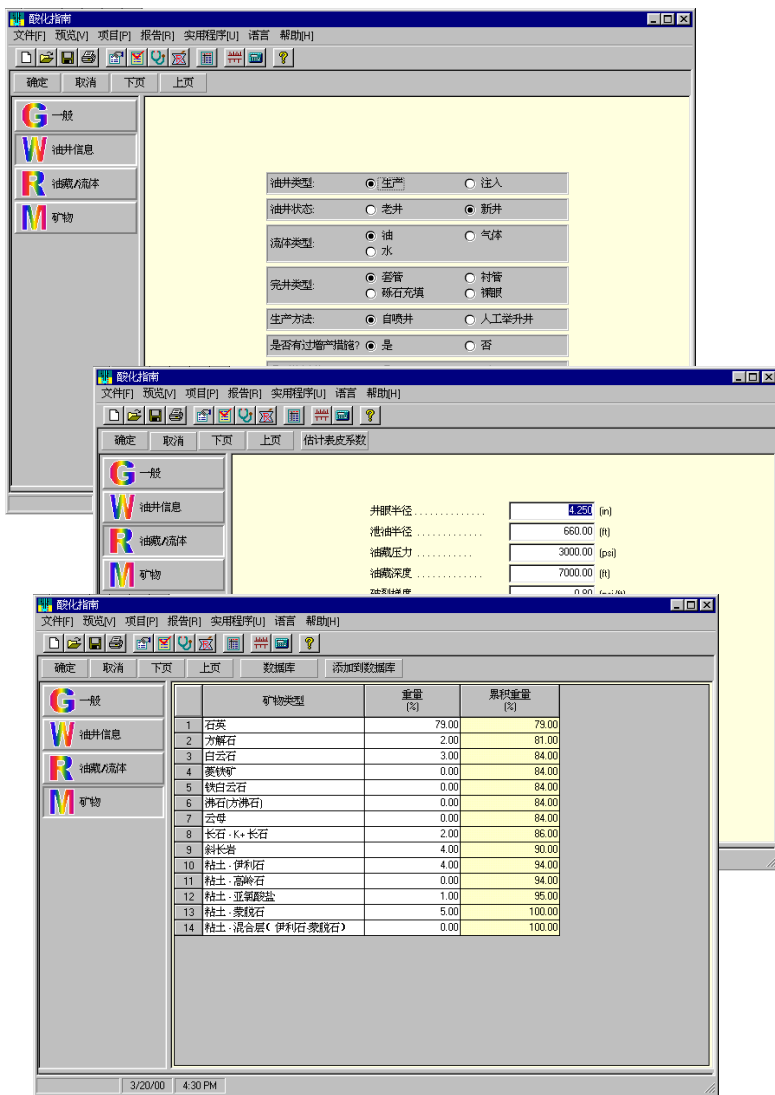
酸化指南

文件[F] 预览[V] 项目[P] 报告[R] 实用程序[U] 语言 帮助[H]

确定 取消 下页 上页

G 一般
W 油井信息
R 油藏/流体
M 矿物

油井类型: 生产 注入
油井状态: 老井 新井
流体类型: 油 气体 水
完井类型: 套管 衬管 砾石充填 裸眼
生产方法: 自喷井 人工举升井
是否有过增产措施? 是 否

酸化指南

文件[F] 预览[V] 项目[P] 报告[R] 实用程序[U] 语言 帮助[H]

确定 取消 下页 上页 估计表皮系数

G 一般
W 油井信息
R 油藏/流体
M 矿物

井眼半径 .............. 4.250 (in)
泄油半径 .............. 660.00 (ft)
油藏压力 ........... 3000.00 (psi)
油藏深度 ............ 7000.00 (ft)
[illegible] 0.80 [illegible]

酸化指南

文件[F] 预览[V] 项目[P] 报告[R] 实用程序[U] 语言 帮助[H]

确定 取消 下页 上页 数据库 添加到数据库

G 一般
W 油井信息
R 油藏/流体
M 矿物

| | 矿物类型 | 重量 (%) | 累积重量 (%) |
|---|---|---|---|
| 1 | 石英 | 79.00 | 79.00 |
| 2 | 方解石 | 2.00 | 81.00 |
| 3 | 白云石 | 3.00 | 84.00 |
| 4 | 菱铁矿 | 0.00 | 84.00 |
| 5 | 铁白云石 | 0.00 | 84.00 |
| 6 | 沸石(方沸石) | 0.00 | 84.00 |
| 7 | 云母 | 0.00 | 84.00 |
| 8 | 长石 - K+ 长石 | 2.00 | 86.00 |
| 9 | 斜长岩 | 4.00 | 90.00 |
| 10 | 粘土 - 伊利石 | 4.00 | 94.00 |
| 11 | 粘土 - 高岭石 | 0.00 | 94.00 |
| 12 | 粘土 - 亚氯酸盐 | 1.00 | 95.00 |
| 13 | 粘土 - 蒙脱石 | 5.00 | 100.00 |
| 14 | 粘土 - 混合层( 伊利石,蒙脱石) | 0.00 | 100.00 |

3/20/00 4:30 PM